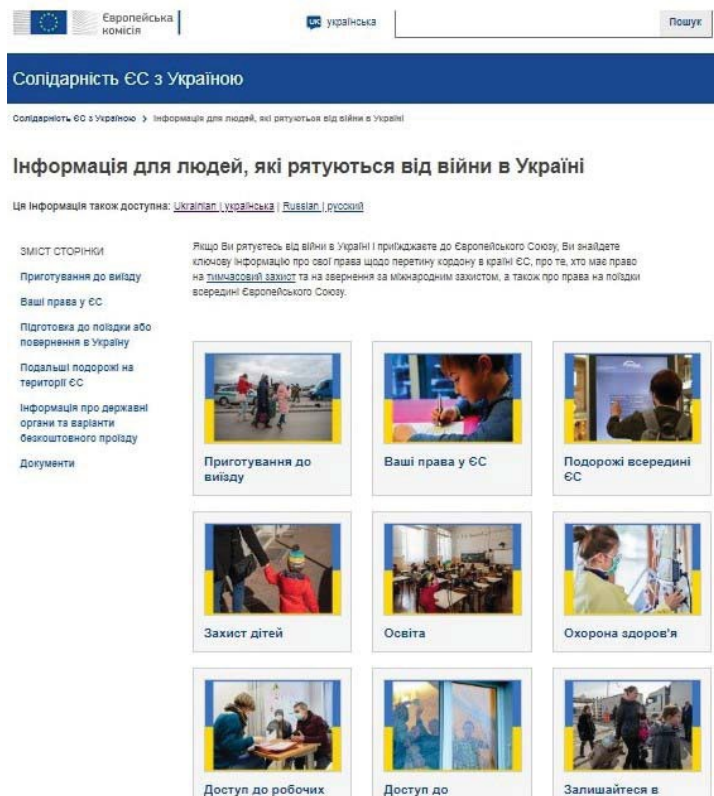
Європейська комісія

UK українська

Пошук

Солідарність ЄС з Україною

Солідарність ЄС з Україною > Інформація для людей, які рятуються від війни в Україні

Інформація для людей, які рятуються від війни в Україні

Ця інформація також доступна: Ukrainian | українська | Russian | русский

ЗМІСТ СТОРІНКИ

Приготування до виїзду

Ваші права у ЄС

Підготовка до поїздки або повернення в Україну

Подальші подорожі на території ЄС

Інформація про державні органи та варіанти безкоштовного проїзду

Документи

Якщо Ви рятуєтесь від війни в Україні і приїжджаєте до Європейського Союзу, Ви знайдете ключову інформацію про свої права щодо перетину кордону в країні ЄС, про те, хто має право на тимчасовий захист та на звернення за міжнародним захистом, а також про права на поїздки всередині Європейського Союзу.

Приготування до виїзду

Ваші права у ЄС

Подорожі всередині ЄС

Захист дітей

Освіта

Охорона здоров'я

Доступ до робочих

Доступ до

Залишайтеся в